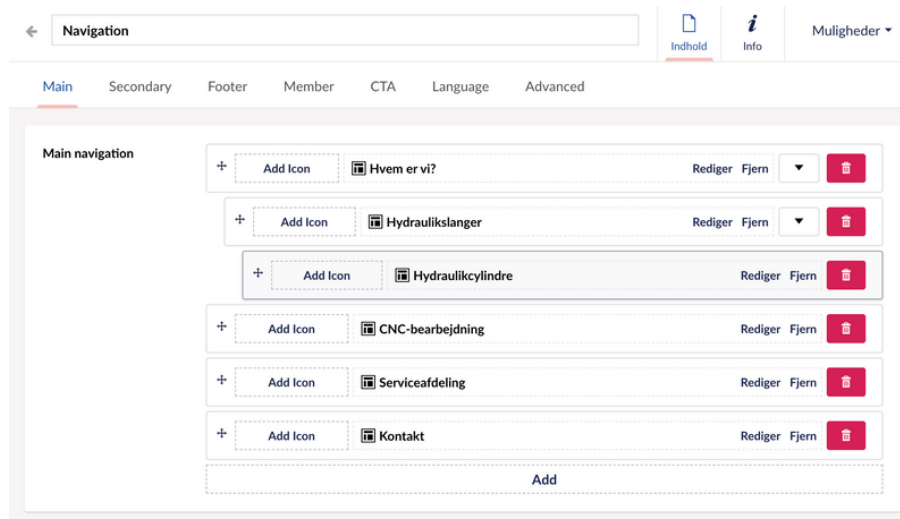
Navigation

Indhold

Info

Muligheder

Main Secondary Footer Member CTA Language Advanced

Main navigation

Add Icon Hvem er vi? Rediger Fjern

Add Icon Hydraulikslanger Rediger Fjern

Add Icon Hydraulikcylindre Rediger Fjern

Add Icon CNC-bearbejdning Rediger Fjern

Add Icon Serviceafdeling Rediger Fjern

Add Icon Kontakt Rediger Fjern

Add